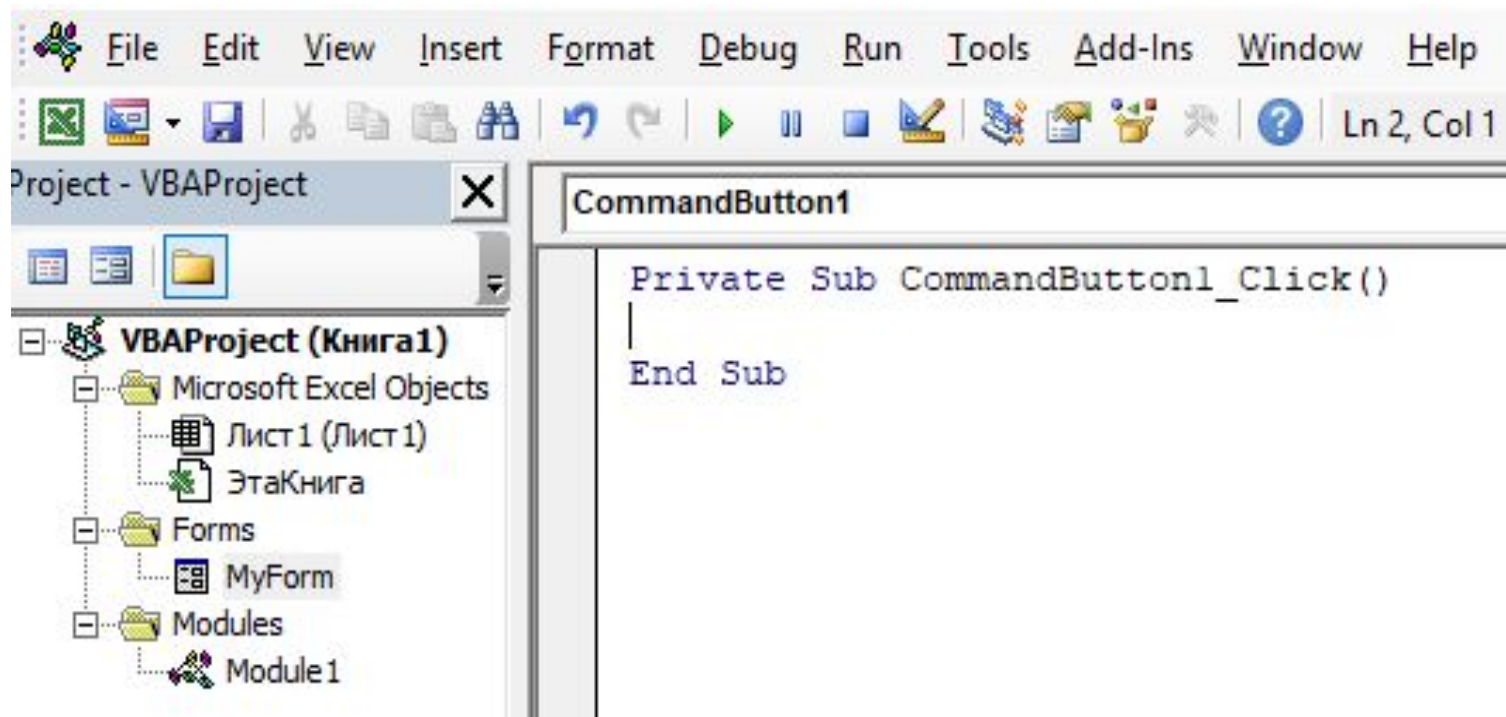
File Edit View Insert Format Debug Run Tools Add-Ins Window Help

Ln 2, Col 1

Project - VBAProject

VBAProject (Книга1)
Microsoft Excel Objects
Лист1 (Лист1)
ЭтаКнига
Forms
MyForm
Modules
Module1

CommandButton1

Private Sub CommandButton1_Click()

End Sub